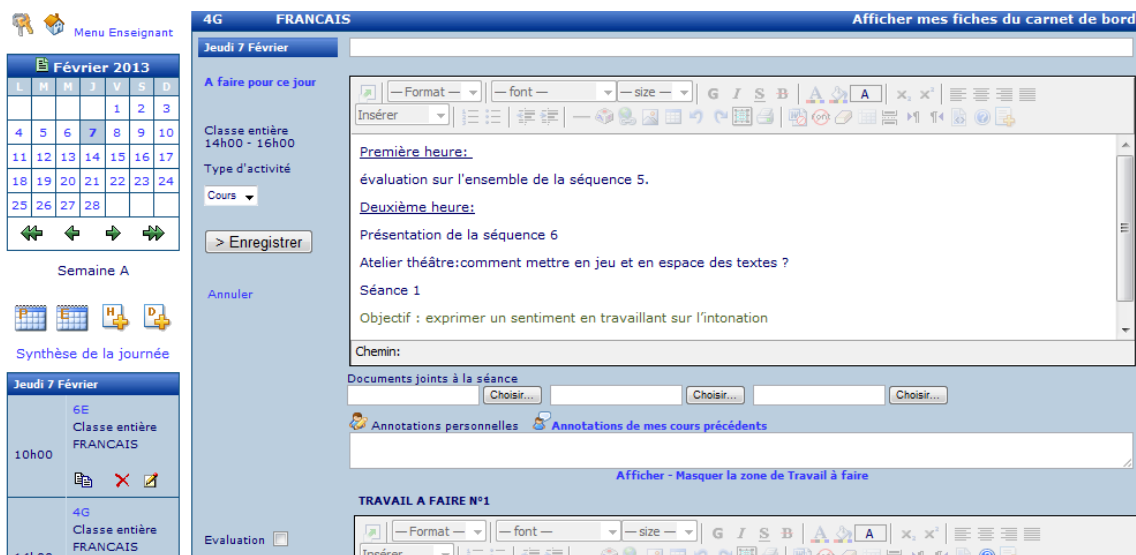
Menu Enseignant

Février 2013

| L | M | M | J | V | S | D |
|---|---|---|---|---|---|---|
| | | | | 1 | 2 | 3 |
| 4 | 5 | 6 | 7 | 8 | 9 | 10 |
| 11 | 12 | 13 | 14 | 15 | 16 | 17 |
| 18 | 19 | 20 | 21 | 22 | 23 | 24 |
| 25 | 26 | 27 | 28 | | | |

Semaine A

Synthèse de la journée

Jeudi 7 Février

10h00
6E
Classe entière
FRANCAIS

4G
Classe entière
FRANCAIS

4G FRANCAIS

Afficher mes fiches du carnet de bord

Jeudi 7 Février

A faire pour ce jour

Classe entière
14h00 - 16h00

Type d'activité

Cours

> Enregistrer

Annuler

— Format — — font — — size — G I S B A

Insérer

Première heure:

évaluation sur l'ensemble de la séquence 5.

Deuxième heure:

Présentation de la séquence 6

Atelier théâtre:comment mettre en jeu et en espace des textes ?

Séance 1

Objectif : exprimer un sentiment en travaillant sur l'intonation

Chemin:

Documents joints à la séance

Choisir... Choisir... Choisir...

Annotations personnelles Annotations de mes cours précédents

Afficher - Masquer la zone de Travail à faire

TRAVAIL A FAIRE N°1

Evaluation

— Format — — font — — size — G I S B A

Insérer